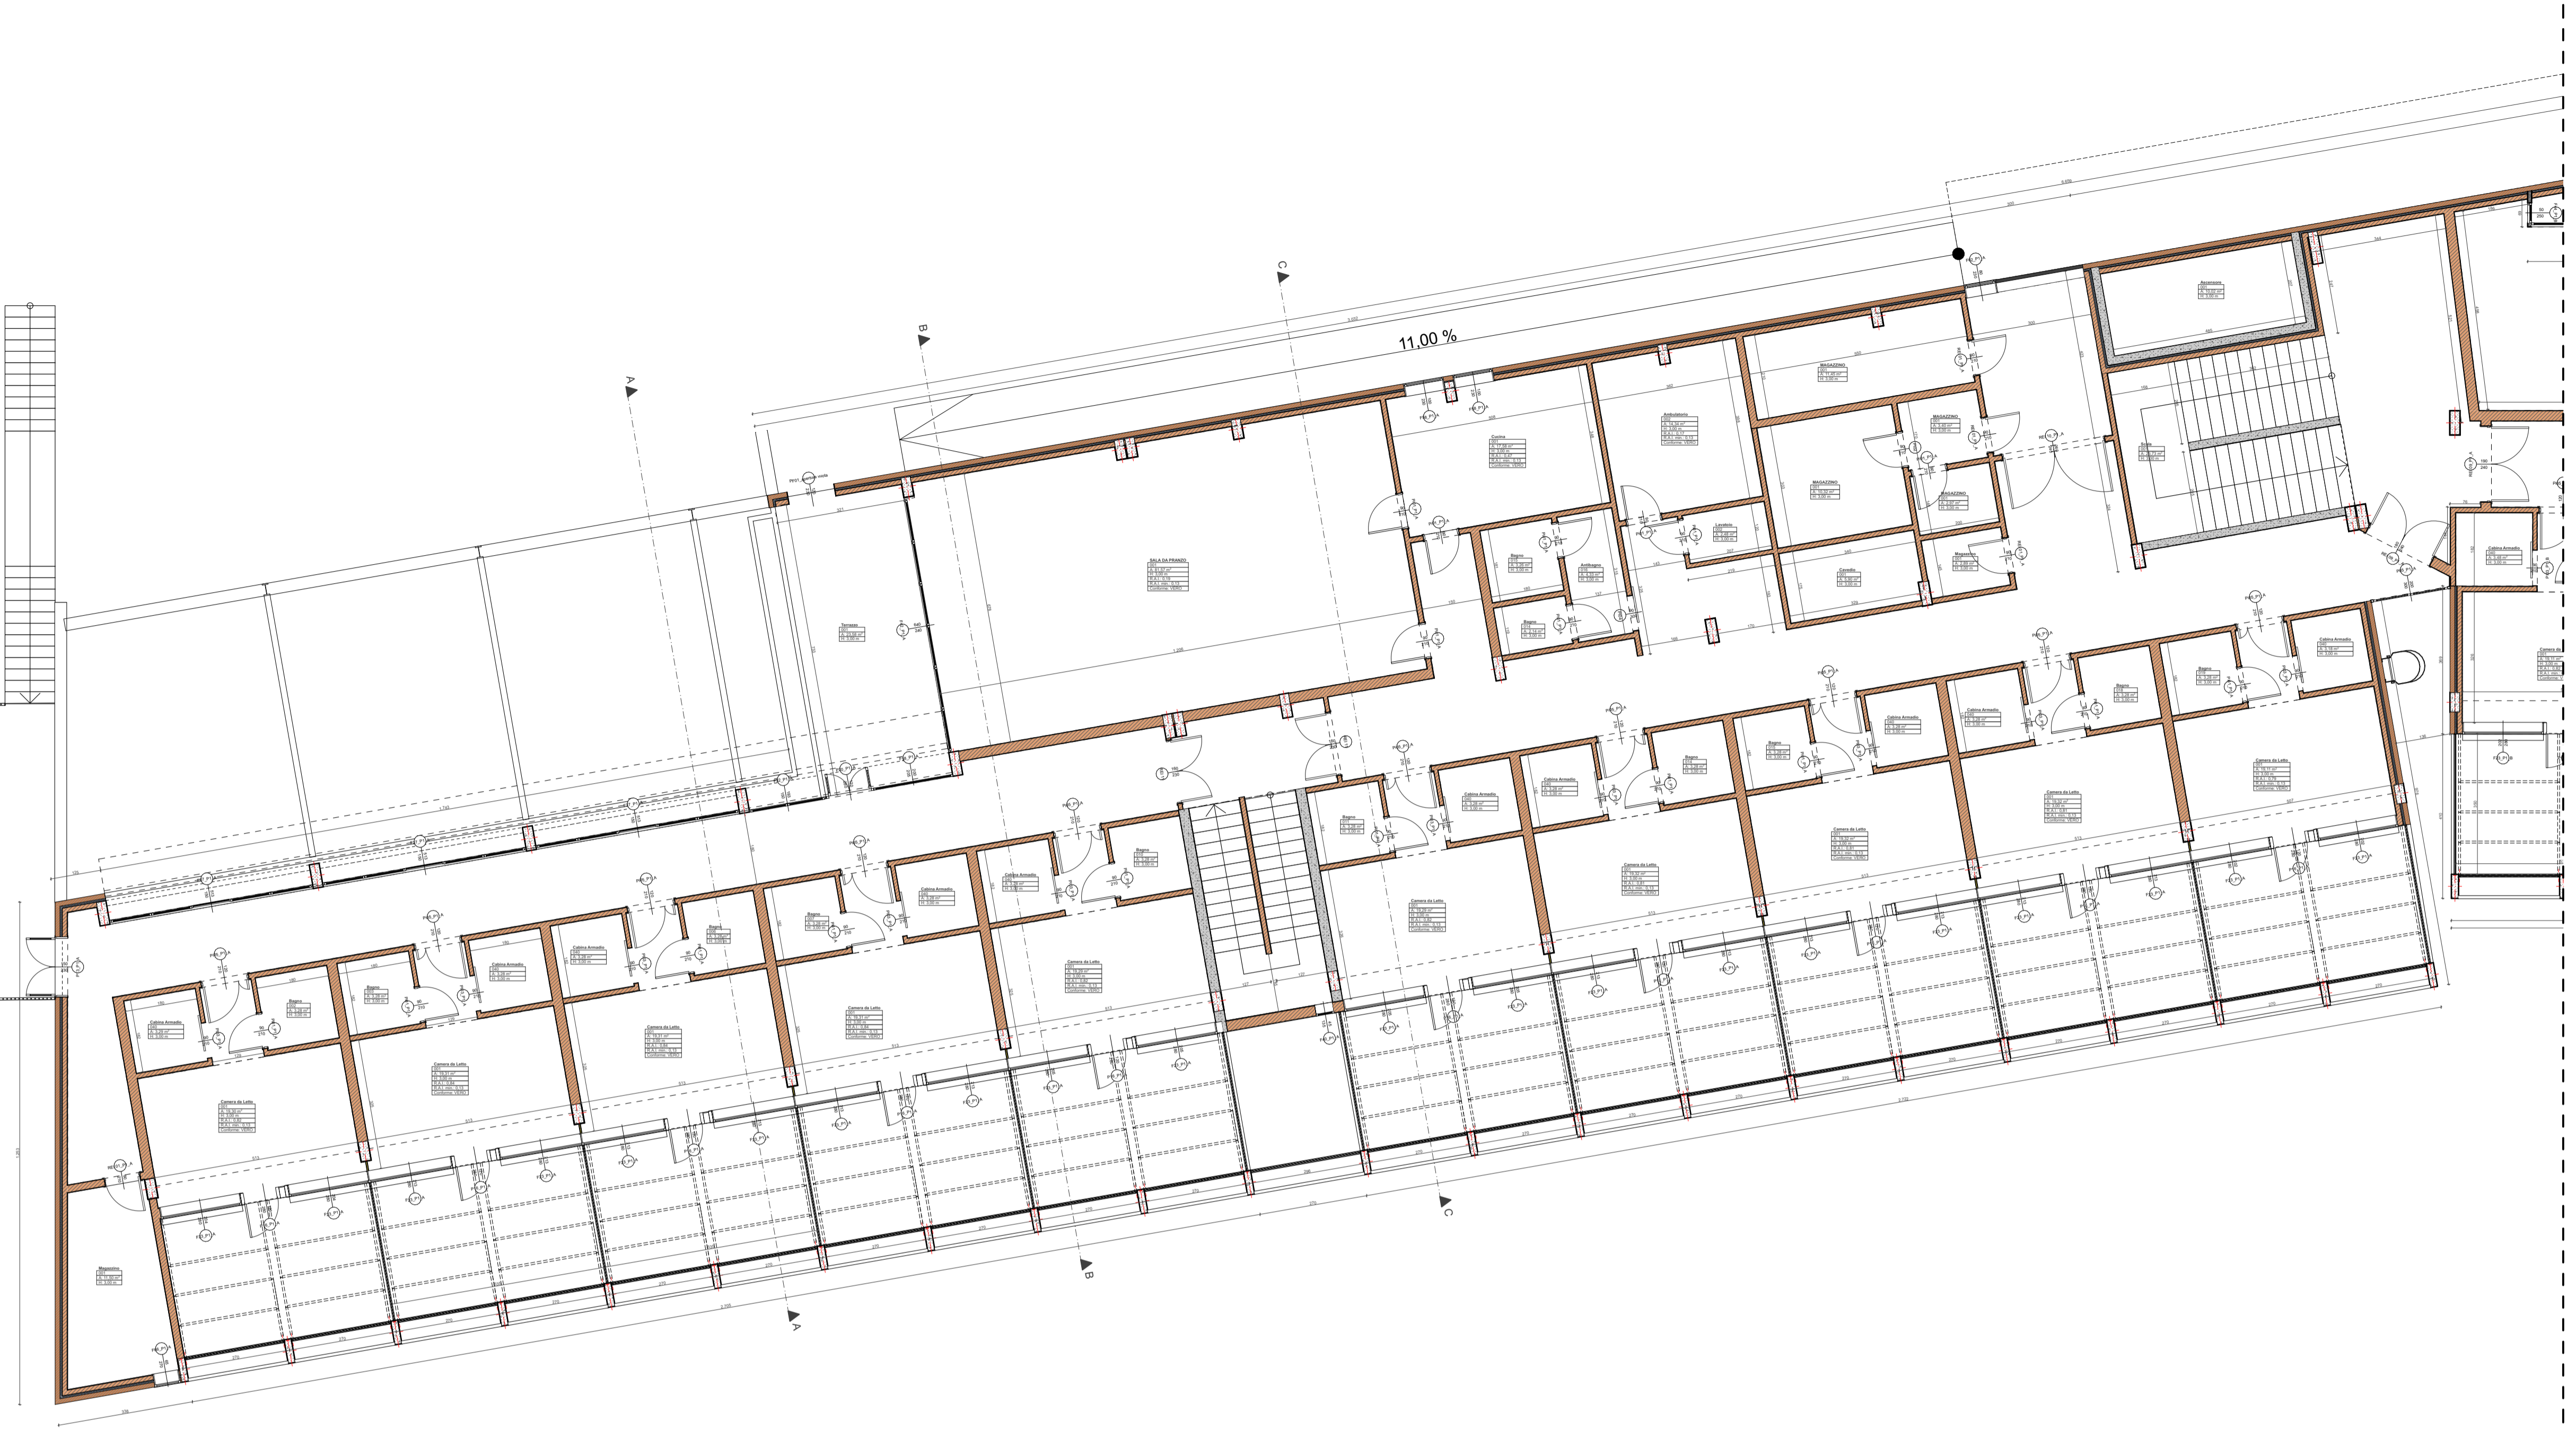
11,00 %

A
A
B
B
C
C

SALA DA PRANZO
Terrazzo
Cucina
Ambulatorio
MAGAZZINO
MAGAZZINO
MAGAZZINO
MAGAZZINO
Ascensore
Scala
Lavatoio
Cavedio
Magazzino
Bagno
Antibagno
Bagno
Cabina Armadio
Cabina Armadio
Bagno
Bagno
Cabina Armadio
Cabina Armadio
Bagno
Bagno
Cabina Armadio
Cabina Armadio
Bagno
Camera da Letto
Camera da Letto
Camera da Letto
Camera da Letto
Camera da Letto
Cabina Armadio
Bagno
Bagno
Cabina Armadio
Cabina Armadio
Bagno
Bagno
Cabina Armadio
Cabina Armadio
Bagno
Camera da Letto
Camera da Letto
Camera da Letto
Camera da Letto
Camera da Letto
Magazzino